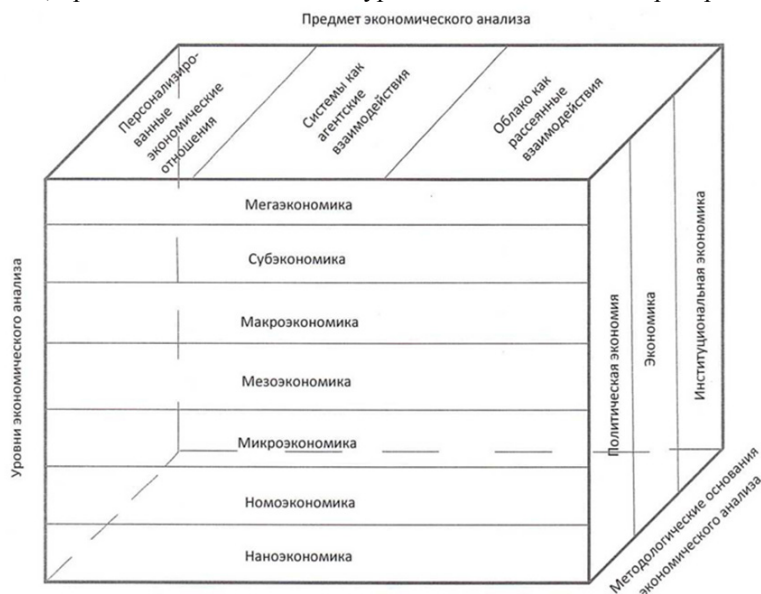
Предмет экономического анализа

Персонализированные экономические отношения

Системы как агентские взаимодействия

Облако как рассеянные взаимодействия

Уровни экономического анализа

Мегаэкономика

Субэкономика

Макроэкономика

Мезоэкономика

Микроэкономика

Номоэкономика

Наноэкономика

Политическая экономия

Экономика

Институциональная экономика

Методологические основания экономического анализа